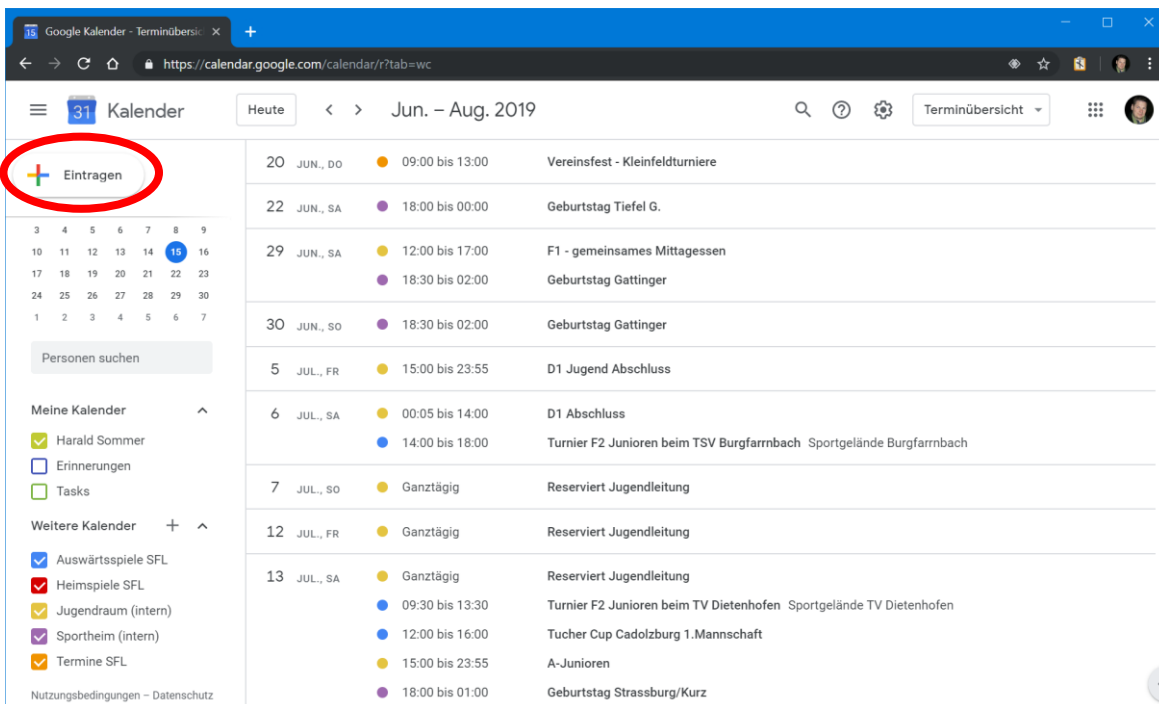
15 Google Kalender - Terminübersic ×

https://calendar.google.com/calendar/r?tab=wc

31 Kalender

Heute

Jun. – Aug. 2019

Terminübersicht

Eintragen

| 3 | 4 | 5 | 6 | 7 | 8 | 9 |
|---|---|---|---|---|---|---|
| 10 | 11 | 12 | 13 | 14 | 15 | 16 |
| 17 | 18 | 19 | 20 | 21 | 22 | 23 |
| 24 | 25 | 26 | 27 | 28 | 29 | 30 |
| 1 | 2 | 3 | 4 | 5 | 6 | 7 |

Personen suchen

Meine Kalender

Harald Sommer

Erinnerungen

Tasks

Weitere Kalender

Auswärtsspiele SFL

Heimspiele SFL

Jugendraum (intern)

Sportheim (intern)

Termine SFL

Nutzungsbedingungen – Datenschutz

20 JUN., DO 09:00 bis 13:00 Vereinsfest - Kleinfeldturniere

22 JUN., SA 18:00 bis 00:00 Geburtstag Tiefel G.

29 JUN., SA 12:00 bis 17:00 F1 - gemeinsames Mittagessen

18:30 bis 02:00 Geburtstag Gattinger

30 JUN., SO 18:30 bis 02:00 Geburtstag Gattinger

5 JUL., FR 15:00 bis 23:55 D1 Jugend Abschluss

6 JUL., SA 00:05 bis 14:00 D1 Abschluss

14:00 bis 18:00 Turnier F2 Junioren beim TSV Burgfarrnbach Sportgelände Burgfarrnbach

7 JUL., SO Ganztägig Reserviert Jugendleitung

12 JUL., FR Ganztägig Reserviert Jugendleitung

13 JUL., SA Ganztägig Reserviert Jugendleitung

09:30 bis 13:30 Turnier F2 Junioren beim TV Dietenhofen Sportgelände TV Dietenhofen

12:00 bis 16:00 Tucher Cup Cadolzburg 1.Mannschaft

15:00 bis 23:55 A-Junioren

18:00 bis 01:00 Geburtstag Strassburg/Kurz